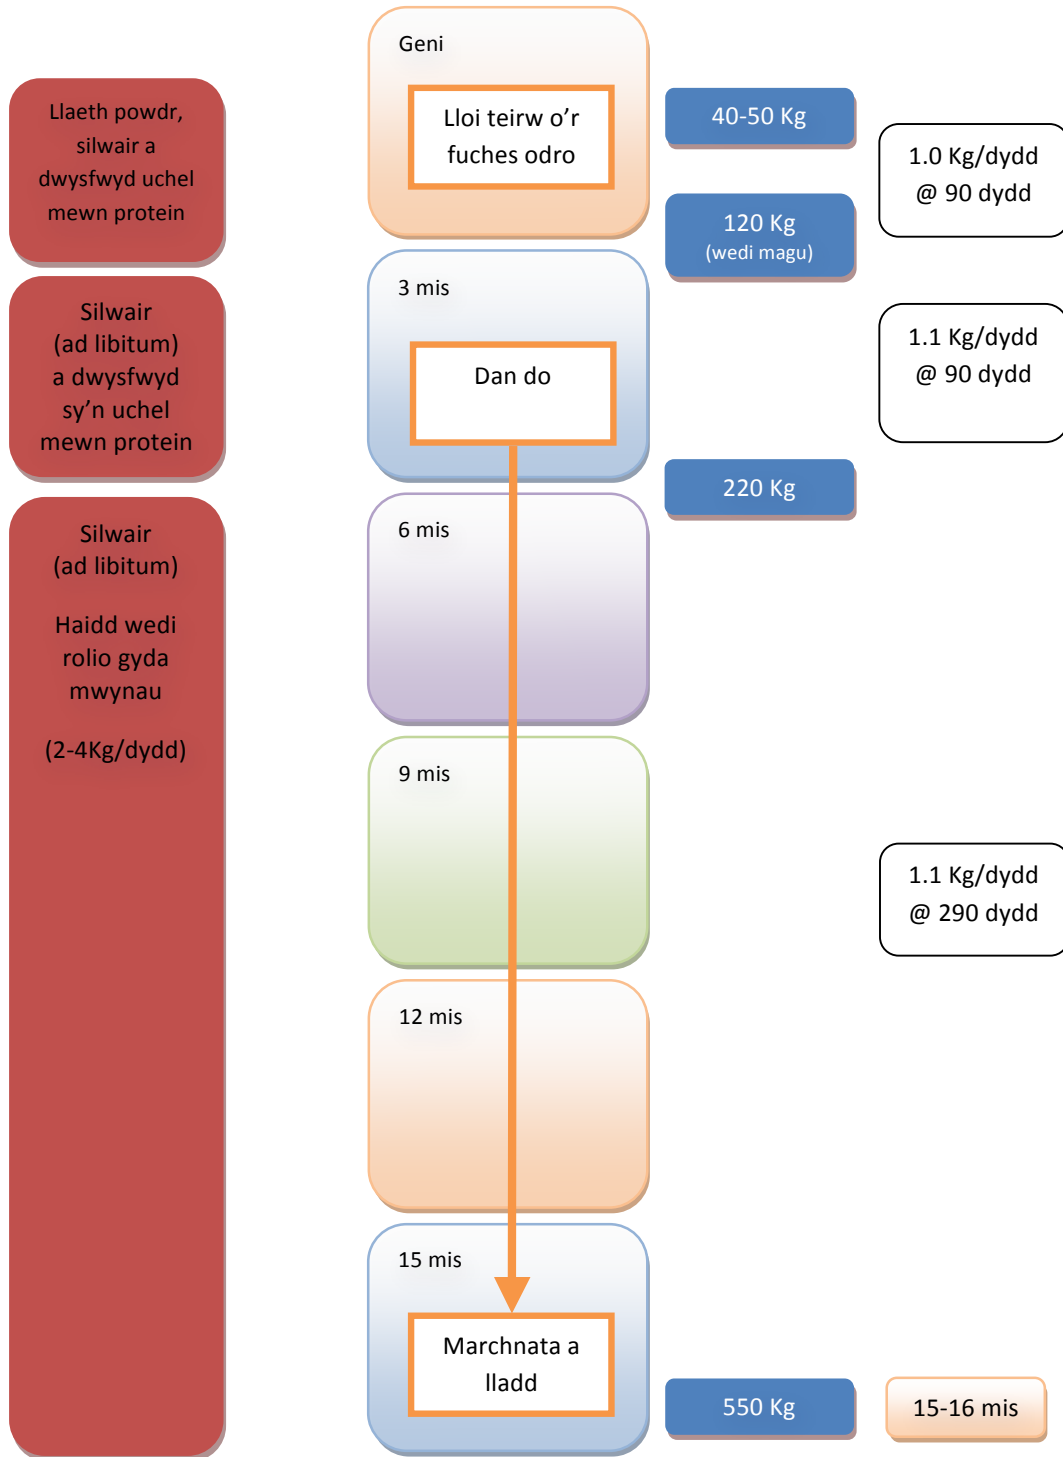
Llaeth powdr, silwair a dwysfwyd uchel mewn protein

Silwair (ad libitum) a dwysfwyd sy'n uchel mewn protein

Silwair (ad libitum)

Haidd wedi rolio gyda mwynau

(2-4Kg/dydd)

Geni

Lloi teirw o'r fuches odro

3 mis

Dan do

6 mis

9 mis

12 mis

15 mis

Marchnata a lladd

40-50 Kg

120 Kg
(wedi magu)

220 Kg

550 Kg

1.0 Kg/dydd @ 90 dydd

1.1 Kg/dydd @ 90 dydd

1.1 Kg/dydd @ 290 dydd

15-16 mis